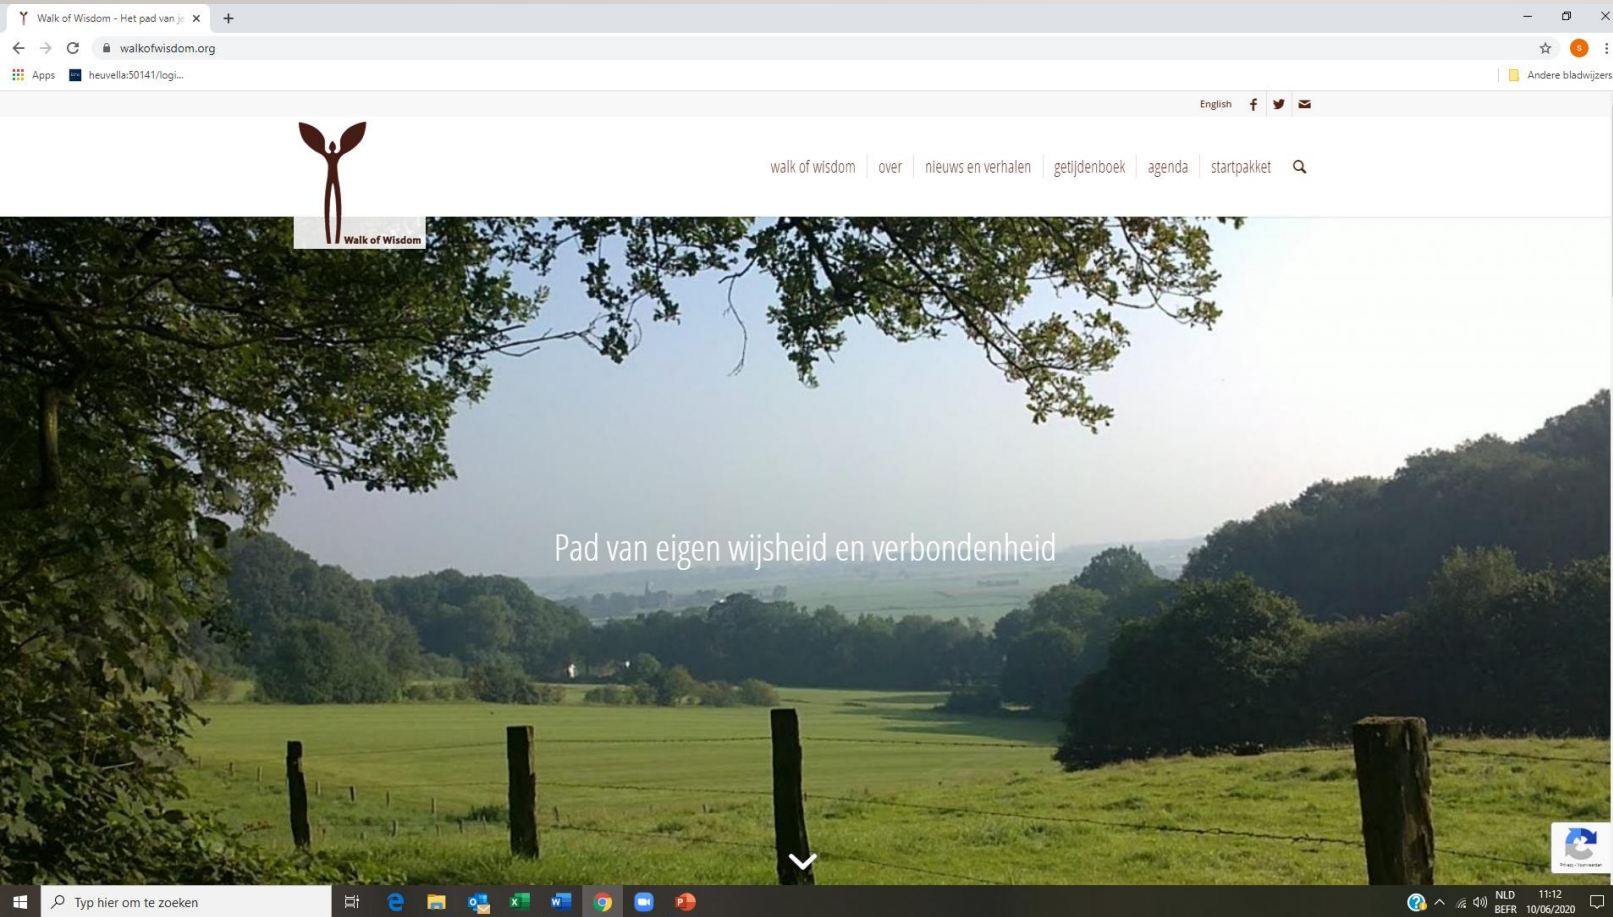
Walk of Wisdom - Het pad van je

walkofwisdom.org

Apps heuvella:50141/logi...

Andere bladwijzers

English

Walk of Wisdom

walk of wisdom | over | nieuws en verhalen | getijdenboek | agenda | startpakket

Pad van eigen wijsheid en verbondenheid

Typ hier om te zoeken

NLD BEFR 11:12 10/06/2020